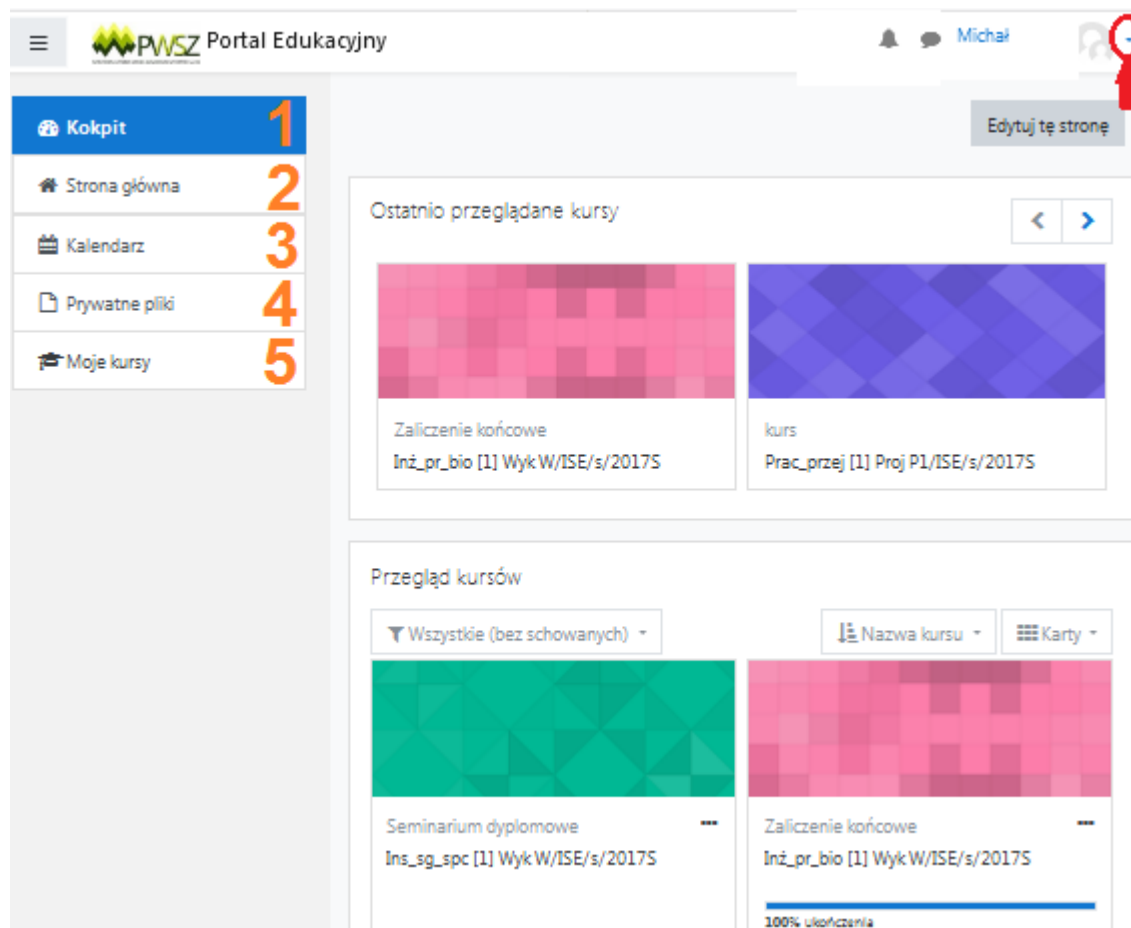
PWSZ Portal Edukacyjny

Michał

Kokpit 1

Strona główna 2

Kalendarz 3

Prywatne pliki 4

Moje kursy 5

Edytuj tę stronę

Ostatnio przeglądane kursy

Zaliczenie końcowe
Inż_pr_bio [1] Wyk W/ISE/s/2017S

kurs
Prac_przej [1] Proj P1/ISE/s/2017S

Przegląd kursów

Wszystkie (bez schowanych)

Nazwa kursu

Karty

Seminarium dyplomowe
Ins_sg_spc [1] Wyk W/ISE/s/2017S

Zaliczenie końcowe
Inż_pr_bio [1] Wyk W/ISE/s/2017S

100% ukończenia